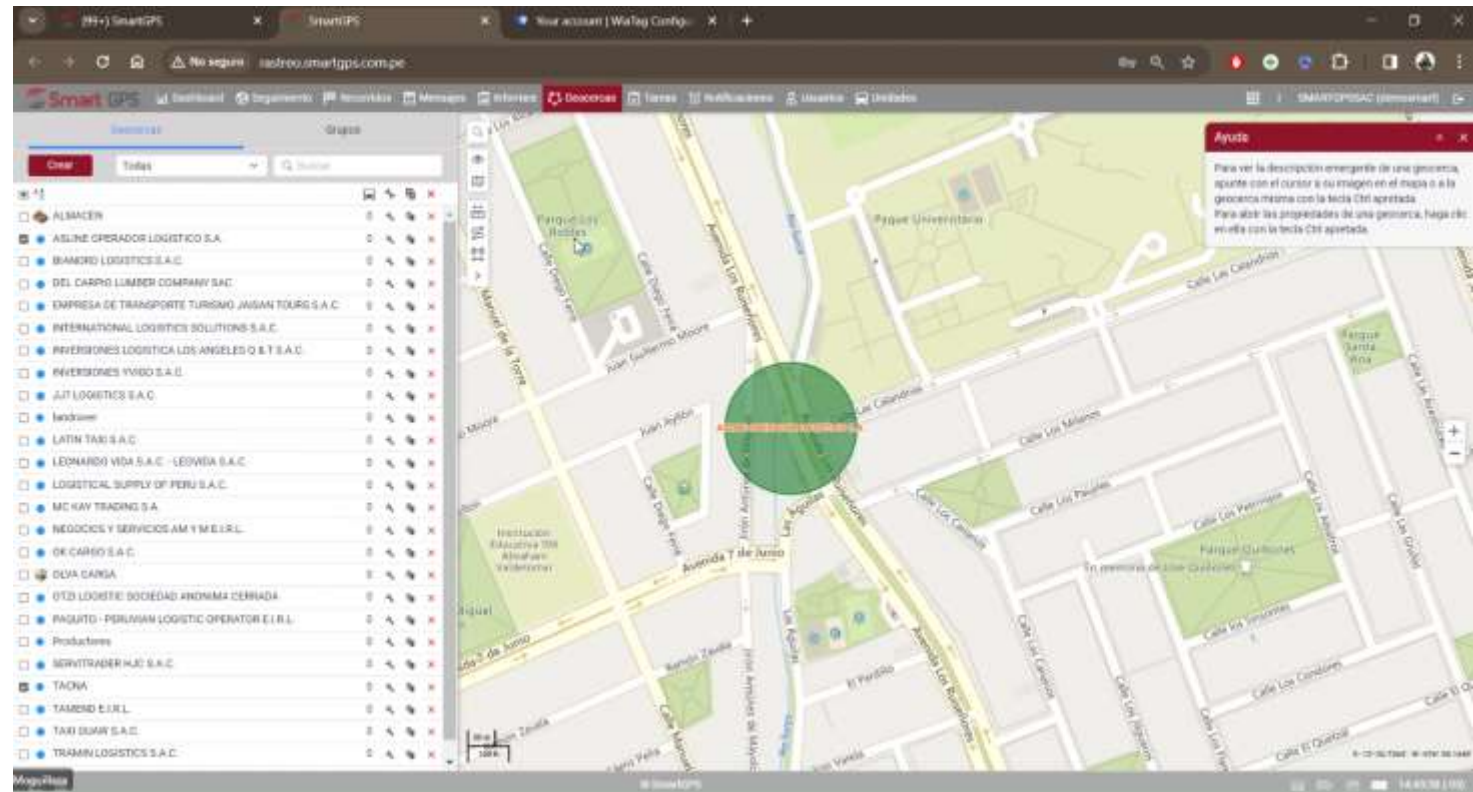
(99+) SmartGPS
SmartGPS
Your account | WiaTag Configu
No seguro rastreo.smartgps.com.pe
Smart GPS Dashboard Seguimiento Recorridos Mensajes Informes Geocercas Tareas Notificaciones Usuarios Unidades
SMARTGPSSAC (demosmart)
Geocercas Grupos
Crear Todas Q Buscar
ALMACEN
ASLINE OPERADOR LOGISTICO S.A.
BIANORD LOGISTICS S.A.C.
DEL CARPIO LUMBER COMPANY SAC
EMPRESA DE TRANSPORTE TURISMO JAVIAN TOURS S.A.C.
INTERNATIONAL LOGISTICS SOLUTIONS S.A.C.
INVERSIONES LOGISTICA LOS ANGELES Q & T S.A.C.
INVERSIONES YVIGO S.A.C.
JJT LOGISTICS S.A.C.
landrover
LATIN TAXI S.A.C.
LEONARDO VIDA S.A.C. - LEOVIDA S.A.C.
LOGISTICAL SUPPLY OF PERU S.A.C.
MC KAY TRADING S.A.
NEGOCIOS Y SERVICIOS AM Y M E.I.R.L.
OK CARGO S.A.C.
OLVA CARGA
OTZI LOGISTIC SOCIEDAD ANONIMA CERRADA
PAQUITO - PERUVIAN LOGISTIC OPERATOR E.I.R.L.
Productores
SERVITRADER HJC S.A.C.
TACNA
TAMBO E.I.R.L.
TAXI DUAR S.A.C.
TRAMIN LOGISTICS S.A.C.
Ayuda
Para ver la descripción emergente de una geocerca, apunte con el cursor a su imagen en el mapa o a la geocerca misma con la tecla Ctrl apretada.
Para abrir las propiedades de una geocerca, haga clic en ella con la tecla Ctrl apretada.
Parque Los Robles
Paque Universitario
Avenida Los Ruiseñores
Juan Guillermo Moore
Manuel de la Torre
Calle Diego Ferré
Calle Los Canarios
Calle Los Mirlos
Juan Aylón
Calle Los Pauiles
Calle Los Petirrojos
Parque Quiñones
En memoria de José Quiñones
Avenida 7 de Junio
Institución Educativa 7059 Almirante Valdemar
Las Águilas
El Pardillo
Ramón Zavala
Calle Los Zorzales
Calle Los Condores
Calle El Quetzal
Parque Santa Rita
Calle Las Golondrinas
Calle Los Gavilanes
MoguiRaza
SmartGPS